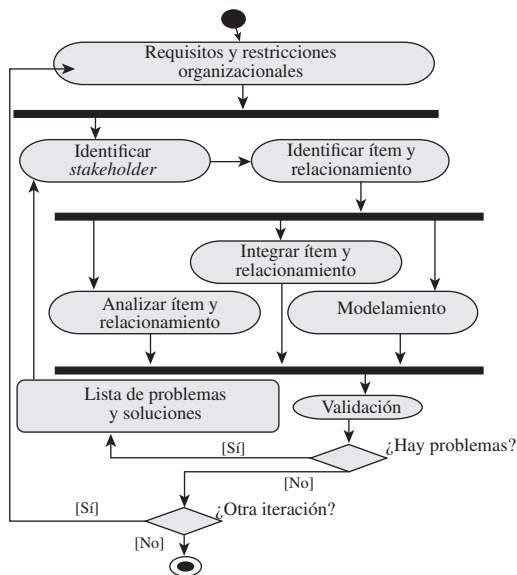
Requisitos y restricciones organizacionales

Identificar *stakeholder*

Identificar ítem y relacionamiento

Integrar ítem y relacionamiento

Analizar ítem y relacionamiento

Modelamiento

Lista de problemas y soluciones

Validación

[Sí]

¿Hay problemas?

[No]

[Sí]

¿Otra iteración?

[No]